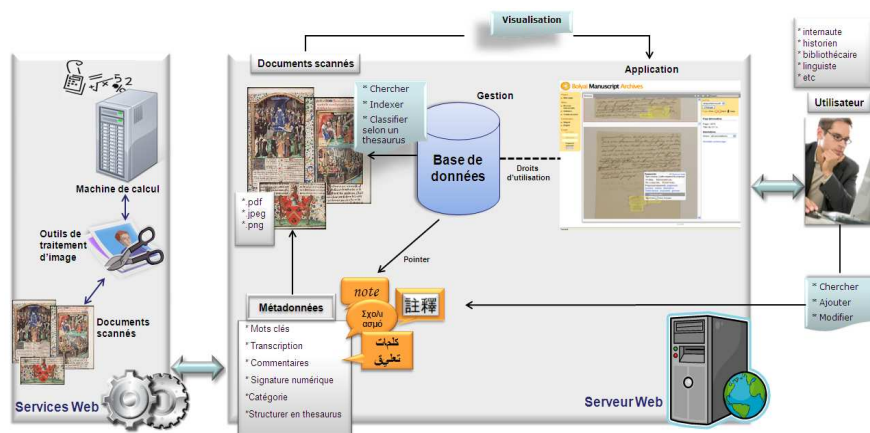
Visualisation

Documents scannés

Application

Gestion

* Chercher
* Indexer
* Classifier selon un thesaurus

Base de données

Droits d'utilisation

*.pdf
*.jpeg
*.png

Machine de calcul

Outils de traitement d'image

Documents scannés

Services Web

Pointer

Métadonnées

note

Σχολιασμό

註釋

كلمات تعليق

* Mots clés
* Transcription
* Commentaires
* Signature numérique
*Catégorie
*Structurer en thesaurus

Serveur Web

* internaute
* historien
* bibliothécaire
* linguiste
* etc

Utilisateur

* Chercher
* Ajouter
* Modifier

Sofya Manuscript Archives